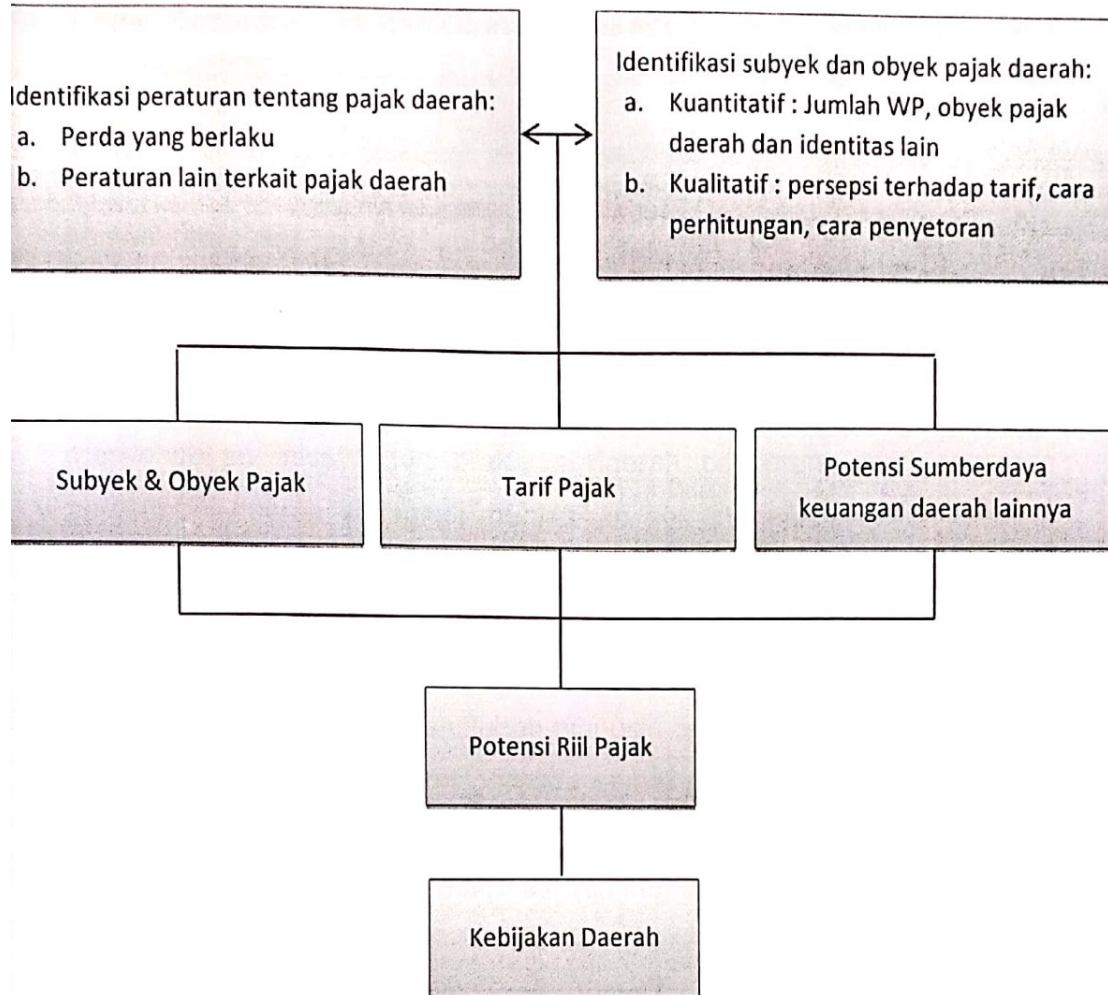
Identifikasi peraturan tentang pajak daerah:
a. Perda yang berlaku
b. Peraturan lain terkait pajak daerah

Identifikasi subyek dan obyek pajak daerah:
a. Kuantitatif : Jumlah WP, obyek pajak daerah dan identitas lain
b. Kualitatif : persepsi terhadap tarif, cara perhitungan, cara penyetoran

Subyek & Obyek Pajak

Tarif Pajak

Potensi Sumberdaya keuangan daerah lainnya

Potensi Riil Pajak

Kebijakan Daerah